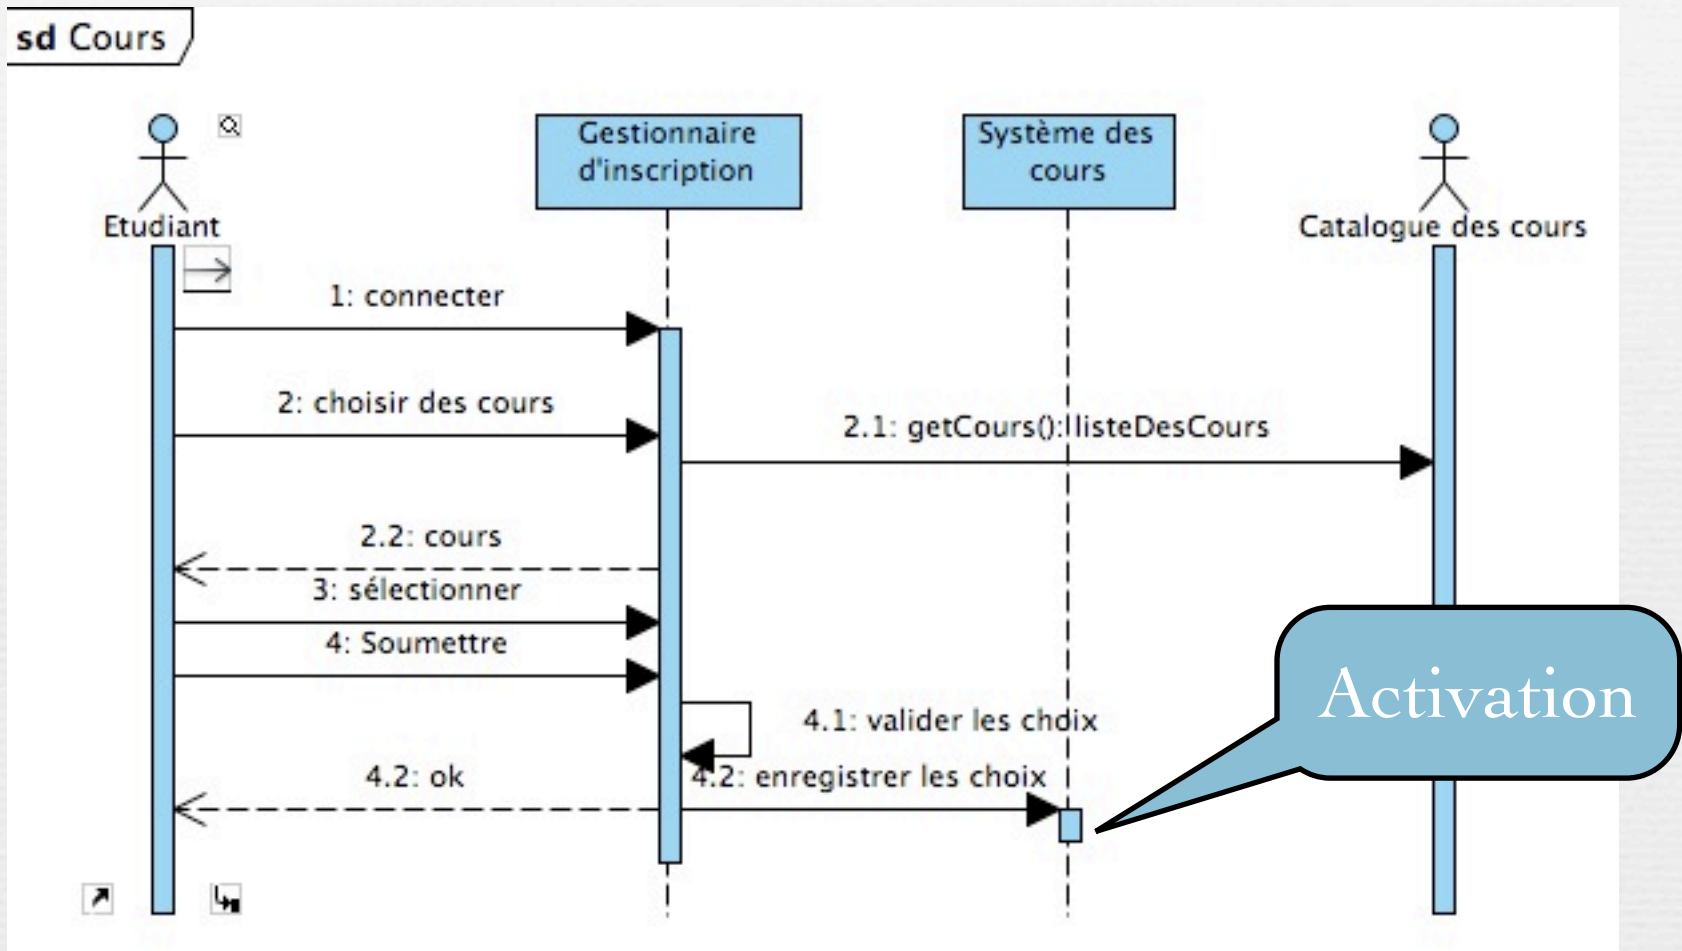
sd Cours

Etudiant

Gestionnaire d'inscription

Système des cours

Catalogue des cours

1: connecter

2: choisir des cours

2.1: getCours():listeDesCours

2.2: cours

3: sélectionner

4: Soumettre

4.1: valider les choix

4.2: ok

4.2: enregistrer les choix

Activation